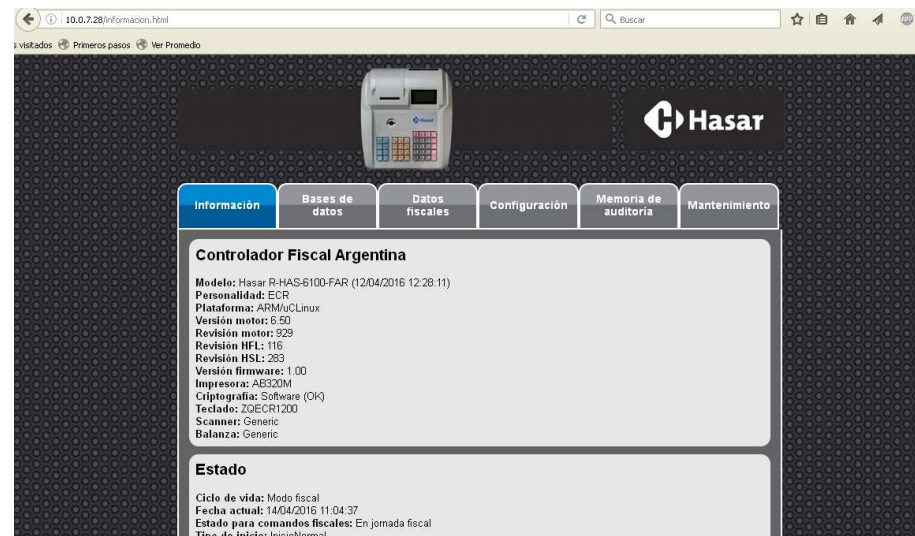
10.0.7.28/informacion.html

Buscar

s visitados Primeros pasos Ver Promedio

Hasar

Información | Bases de datos | Datos fiscales | Configuración | Memoria de auditoría | Mantenimiento

Controlador Fiscal Argentina

Modelo: Hasar R-HAS-6100-FAR (12/04/2016 12:28:11)
Personalidad: ECR
Plataforma: ARM/uCLinux
Versión motor: 6.50
Revisión motor: 929
Revisión HFL: 116
Revisión HSL: 283
Versión firmware: 1.00
Impresora: AB320M
Criptografía: Software (OK)
Teclado: ZQECR1200
Scanner: Generic
Balanza: Generic

Estado

Ciclo de vida: Modo fiscal
Fecha actual: 14/04/2016 11:04:37
Estado para comandos fiscales: En jornada fiscal
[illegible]